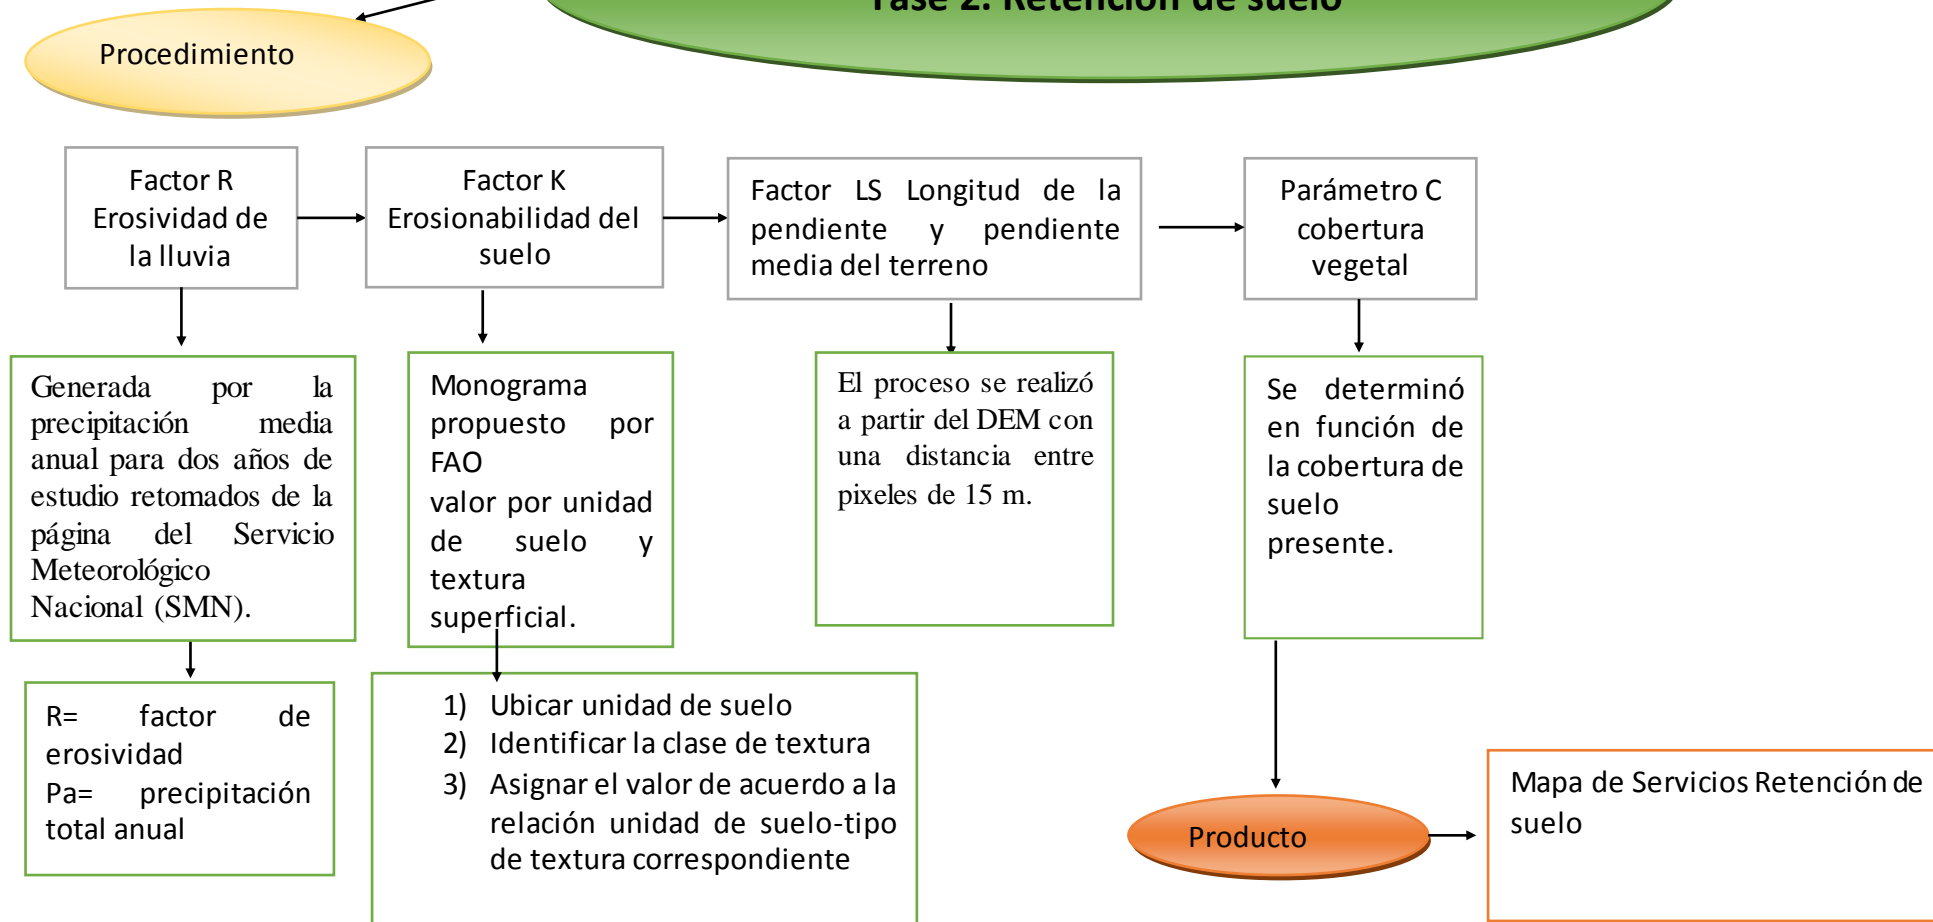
Fase 2. Retención de suelo

Procedimiento

Factor R Erosividad de la lluvia

Factor K Erosionabilidad del suelo

Factor LS Longitud de la pendiente y pendiente media del terreno

Parámetro C cobertura vegetal

Generada por la precipitación media anual para dos años de estudio retomados de la página del Servicio Meteorológico Nacional (SMN).

Monograma propuesto por FAO
valor por unidad de suelo y textura superficial.

El proceso se realizó a partir del DEM con una distancia entre pixeles de 15 m.

Se determinó en función de la cobertura de suelo presente.

R= factor de erosividad
Pa= precipitación total anual

1) Ubicar unidad de suelo
2) Identificar la clase de textura
3) Asignar el valor de acuerdo a la relación unidad de suelo-tipo de textura correspondiente

Producto

Mapa de Servicios Retención de suelo